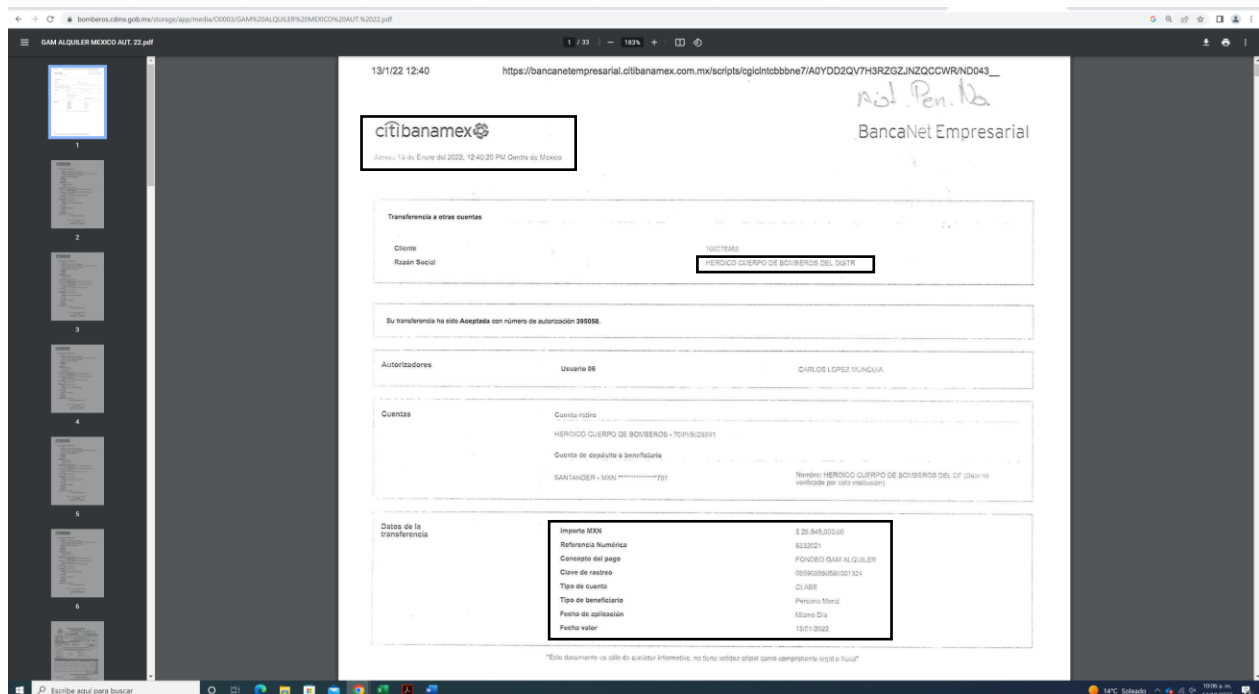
bomberos.cdmx.gob.mx/storage/app/media/O0003/GAM%20ALQUILER%20MEXICO%20AUT.%2022.pdf

GAM ALQUILER MEXICO AUT. 22.pdf

1 / 33 | — 183% +

13/1/22 12:40 https://bancanetempresarial.citibanamex.com.mx/scripts/cgiclntcbbbne7/A0YDD2QV7H3RZGZJNZQCCWR/ND043__

Rid. Pen. Ro

citibanamex BancaNet Empresarial

Jueves 13 de Enero del 2022, 12:40:20 PM Centro de México

Transferencia a otras cuentas

Cliente 106276465
Razón Social HEROICO CUERPO DE BOMBEROS DEL DISTR

Su transferencia ha sido Aceptada con número de autorización 395058.

Autorizadores Usuario 06 CARLOS LOPEZ MUNGUIA

Cuentas Cuenta retiro
HEROICO CUERPO DE BOMBEROS - 7001/6629991
Cuenta de depósito o beneficiario
SANTANDER - MXN ***********701 Nombre: HEROICO CUERPO DE BOMBEROS DEL DF (Dato no verificado por esta institución)

Datos de la transferencia
| | |
|---|---|
| Importe MXN | $ 26,845,000.00 |
| Referencia Numérica | 6332021 |
| Concepto del pago | FONDEO GAM ALQUILER |
| Clave de rastreo | 085903986580001324 |
| Tipo de cuenta | CLABE |
| Tipo de beneficiario | Persona Moral |
| Fecha de aplicación | Mismo Día |
| Fecha valor | 13/01/2022 |

"Este documento es sólo de carácter informativo, no tiene validez oficial como comprobante legal o fiscal"

1 2 3 4 5 6

Escribe aquí para buscar

14°C Soleado 10:06 a. m.